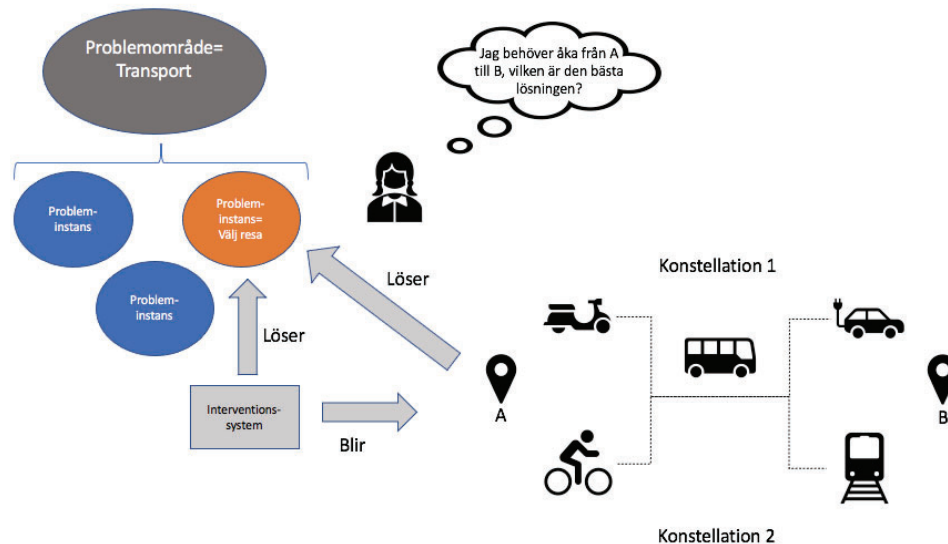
Problemområde= Transport

Jag behöver åka från A till B, vilken är den bästa lösningen?

Problem-instans

Problem-instans= Välj resa

Problem-instans

Löser

Löser

Interventions-system

Blir

A

Konstellation 1

B

Konstellation 2